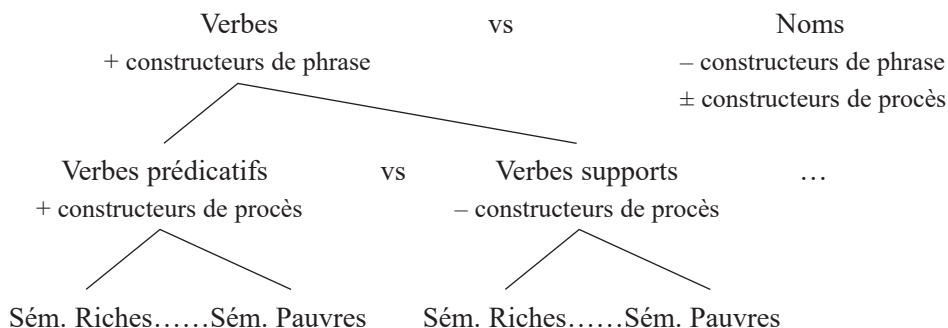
Verbes vs Noms
+ constructeurs de phrase
– constructeurs de phrase
± constructeurs de procès

Verbes prédicatifs vs Verbes supports …
+ constructeurs de procès
– constructeurs de procès

Sém. Riches……Sém. Pauvres
Sém. Riches……Sém. Pauvres